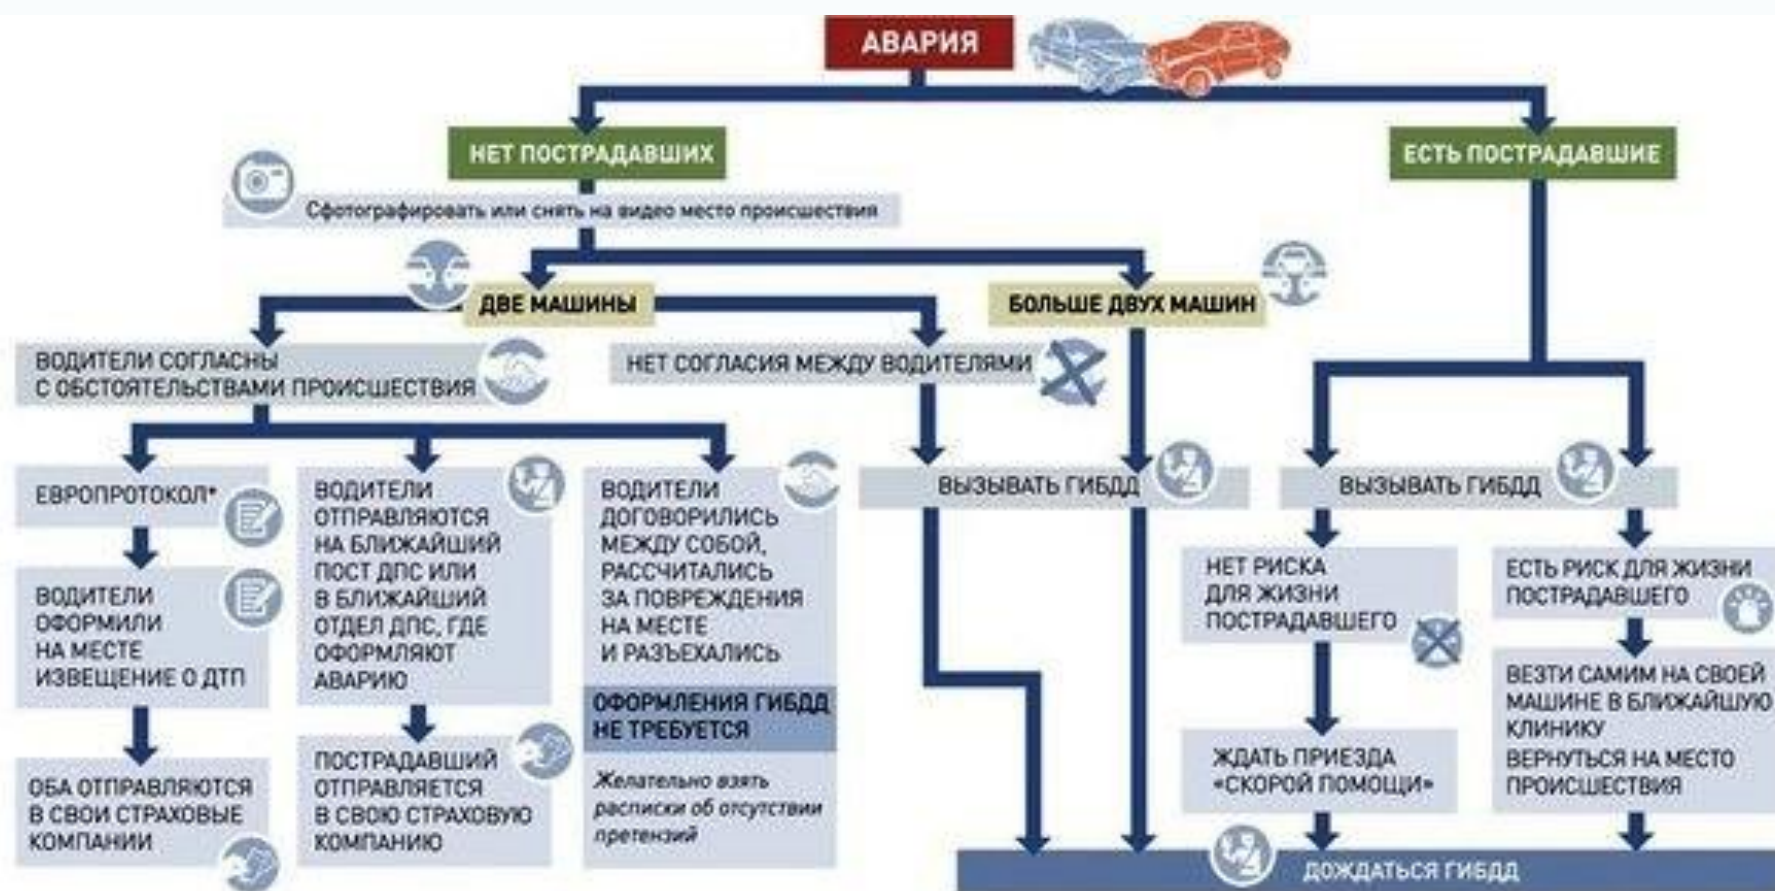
АВАРИЯ

НЕТ ПОСТРАДАВШИХ

ЕСТЬ ПОСТРАДАВШИЕ

Сфотографировать или снять на видео место происшествия

ДВЕ МАШИНЫ

БОЛЬШЕ ДВУХ МАШИН

ВОДИТЕЛИ СОГЛАСНЫ С ОБСТОЯТЕЛЬСТВАМИ ПРОИСШЕСТВИЯ

НЕТ СОГЛАСИЯ МЕЖДУ ВОДИТЕЛЯМИ

ЕВРОПРОТОКОЛ*

ВОДИТЕЛИ ОТПРАВЛЯЮТСЯ НА БЛИЖАЙШИЙ ПОСТ ДПС ИЛИ В БЛИЖАЙШИЙ ОТДЕЛ ДПС, ГДЕ ОФОРМЛЯЮТ АВАРИЮ

ВОДИТЕЛИ ДОГОВОРИЛИСЬ МЕЖДУ СОБОЙ, РАССЧИТАЛИСЬ ЗА ПОВРЕЖДЕНИЯ НА МЕСТЕ И РАЗЪЕХАЛИСЬ

ВЫЗЫВАТЬ ГИБДД

ВЫЗЫВАТЬ ГИБДД

ВОДИТЕЛИ ОФОРМИЛИ НА МЕСТЕ ИЗВЕЩЕНИЕ О ДТП

ОФОРМЛЕНИЯ ГИБДД НЕ ТРЕБУЕТСЯ

Желательно взять расписки об отсутствии претензий

НЕТ РИСКА ДЛЯ ЖИЗНИ ПОСТРАДАВШЕГО

ЕСТЬ РИСК ДЛЯ ЖИЗНИ ПОСТРАДАВШЕГО

ВЕЗТИ САМИМ НА СВОЕЙ МАШИНЕ В БЛИЖАЙШУЮ КЛИНИКУ ВЕРНУТЬСЯ НА МЕСТО ПРОИСШЕСТВИЯ

ПОСТРАДАВШИЙ ОТПРАВЛЯЕТСЯ В СВОЮ СТРАХОВУЮ КОМПАНИЮ

ЖДАТЬ ПРИЕЗДА «СКОРОЙ ПОМОЩИ»

ОБА ОТПРАВЛЯЮТСЯ В СВОИ СТРАХОВЫЕ КОМПАНИИ

ДОЖДАТЬСЯ ГИБДД